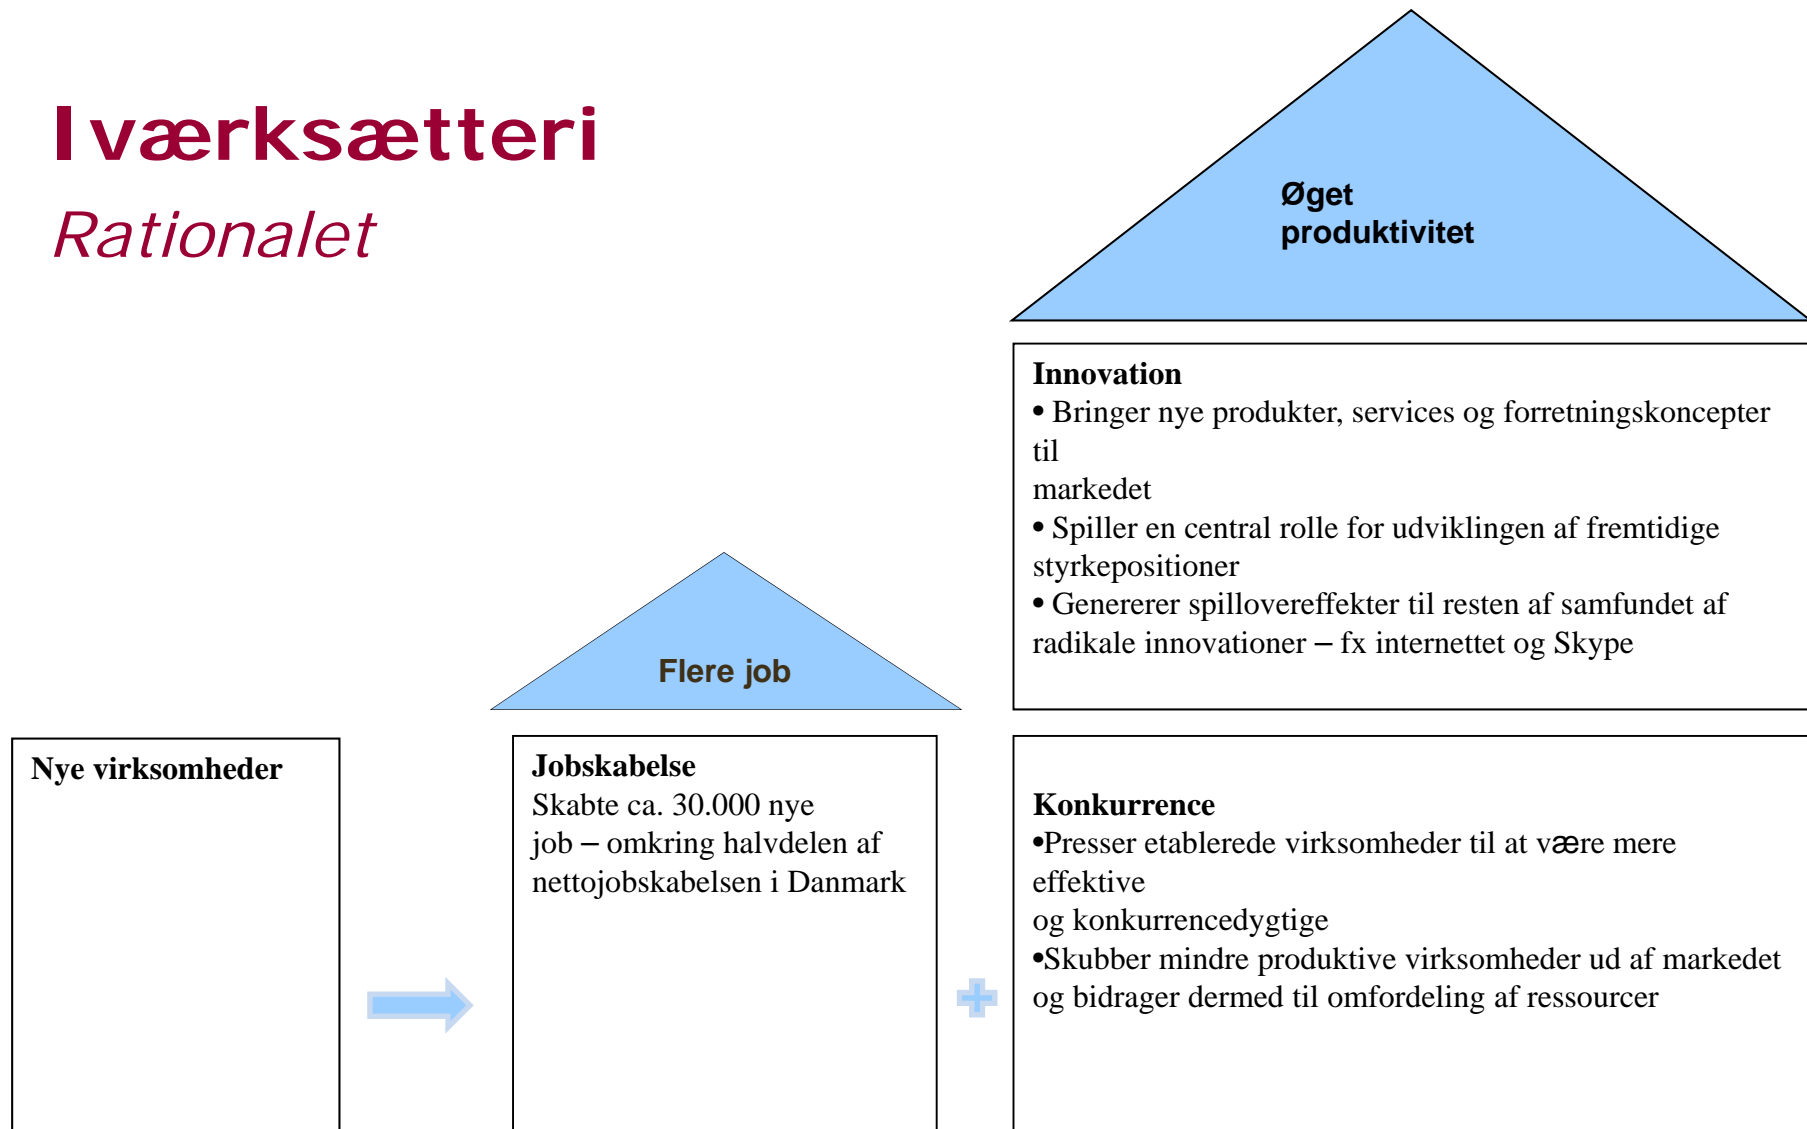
Iværksætteri
Rationalet

Øget
produktivitet

Innovation
• Bringer nye produkter, services og forretningskoncepter til
markedet
• Spiller en central rolle for udviklingen af fremtidige styrkepositioner
• Genererer spillovereffekter til resten af samfundet af radikale innovationer – fx internettet og Skype

Flere job

Nye virksomheder

Jobskabelse
Skabte ca. 30.000 nye job – omkring halvdelen af nettojobskabelsen i Danmark

Konkurrence
•Presser etablerede virksomheder til at være mere effektive
og konkurrencedygtige
•Skubber mindre produktive virksomheder ud af markedet og bidrager dermed til omfordeling af ressourcer